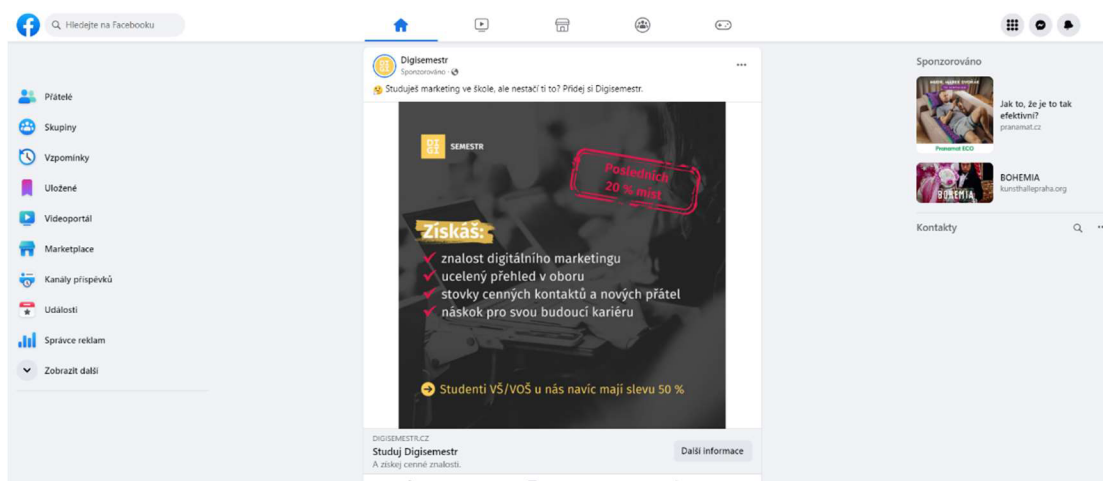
Hledejte na Facebooku

Přátelé
Skupiny
Vzpomínky
Uložené
Videoportál
Marketplace
Kanály příspěvků
Události
Správce reklam
Zobrazit další

Digisemestr
Sponzorováno ·

Studuješ marketing ve škole, ale nestačí ti to? Přidej si Digisemestr.

SEMESTR

Posledních 20 % míst

Získáš:
znalost digitálního marketingu
ucelený přehled v oboru
stovky cenných kontaktů a nových přátel
náskok pro svou budoucí kariéru

Studenti VŠ/VOŠ u nás navíc mají slevu 50 %

DIGISEMESTR.CZ
Studuj Digisemestr
A získej cenné znalosti.
Další informace

Sponzorováno

Jak to, že je to tak efektivní?
pranamat.cz

BOHEMIA
kunsthallepraha.org

Kontakty